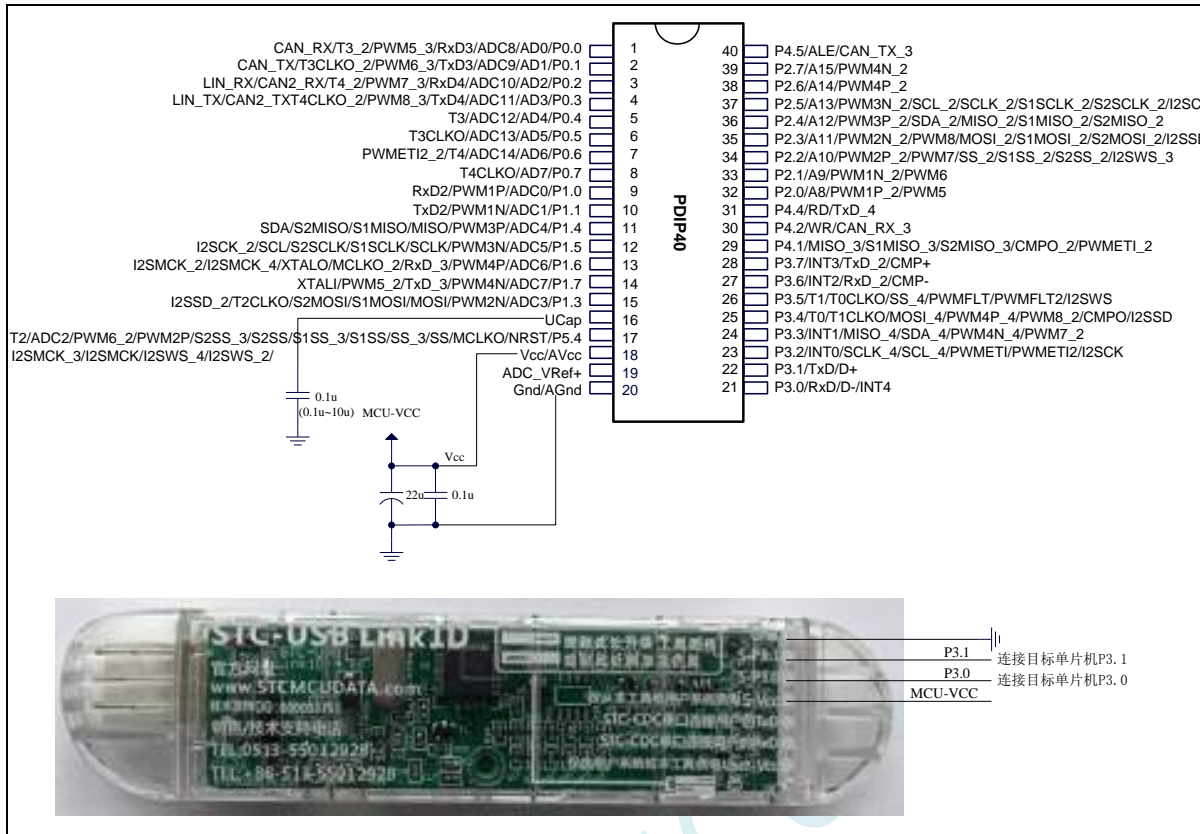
CAN_RX/T3_2/PWM5_3/RxD3/ADC8/AD0/P0.0 1
CAN_TX/T3CLKO_2/PWM6_3/TxD3/ADC9/AD1/P0.1 2
LIN_RX/CAN2_RX/T4_2/PWM7_3/RxD4/ADC10/AD2/P0.2 3
LIN_TX/CAN2_TXT4CLKO_2/PWM8_3/TxD4/ADC11/AD3/P0.3 4
T3/ADC12/AD4/P0.4 5
T3CLKO/ADC13/AD5/P0.5 6
PWMETI2_2/T4/ADC14/AD6/P0.6 7
T4CLKO/AD7/P0.7 8
RxD2/PWM1P/ADC0/P1.0 9
TxD2/PWM1N/ADC1/P1.1 10
SDA/S2MISO/S1MISO/MISO/PWM3P/ADC4/P1.4 11
I2SCK_2/SCL/S2SCLK/S1SCLK/SCLK/PWM3N/ADC5/P1.5 12
I2SMCK_2/I2SMCK_4/XTALO/MCLKO_2/RxD_3/PWM4P/ADC6/P1.6 13
XTALI/PWM5_2/TxD_3/PWM4N/ADC7/P1.7 14
I2SSD_2/T2CLKO/S2MOSI/S1MOSI/MOSI/PWM2N/ADC3/P1.3 15
UCap 16
T2/ADC2/PWM6_2/PWM2P/S2SS_3/S2SS/S1SS_3/S1SS/SS_3/SS/MCLKO/NRST/P5.4 17
I2SMCK_3/I2SMCK/I2SWS_4/I2SWS_2/
Vcc/AVcc 18
ADC_VRef+ 19
Gnd/AGnd 20

PDIP40

40 P4.5/ALE/CAN_TX_3
39 P2.7/A15/PWM4N_2
38 P2.6/A14/PWM4P_2
37 P2.5/A13/PWM3N_2/SCL_2/SCLK_2/S1SCLK_2/S2SCLK_2/I2SC
36 P2.4/A12/PWM3P_2/SDA_2/MISO_2/S1MISO_2/S2MISO_2
35 P2.3/A11/PWM2N_2/PWM8/MOSI_2/S1MOSI_2/S2MOSI_2/I2SSI
34 P2.2/A10/PWM2P_2/PWM7/SS_2/S1SS_2/S2SS_2/I2SWS_3
33 P2.1/A9/PWM1N_2/PWM6
32 P2.0/A8/PWM1P_2/PWM5
31 P4.4/RD/TxD_4
30 P4.2/WR/CAN_RX_3
29 P4.1/MISO_3/S1MISO_3/S2MISO_3/CMPO_2/PWMETI_2
28 P3.7/INT3/TxD_2/CMP+
27 P3.6/INT2/RxD_2/CMP-
26 P3.5/T1/T0CLKO/SS_4/PWMFLT/PWMFLT2/I2SWS
25 P3.4/T0/T1CLKO/MOSI_4/PWM4P_4/PWM8_2/CMPO/I2SSD
24 P3.3/INT1/MISO_4/SDA_4/PWM4N_4/PWM7_2
23 P3.2/INT0/SCLK_4/SCL_4/PWMETI/PWMETI2/I2SCK
22 P3.1/TxD/D+
21 P3.0/RxD/D-/INT4

0.1u
(0.1u~10u) MCU-VCC
Vcc
22u 0.1u

STC-USB LinkID
官方网站
www.STCMCUDATA.com
销售/技术支持电话
TEL:0513-55012928
TEL:+86-513-55012928
STC-CDC
P3.1 连接目标单片机P3.1
P3.0 连接目标单片机P3.0
MCU-VCC